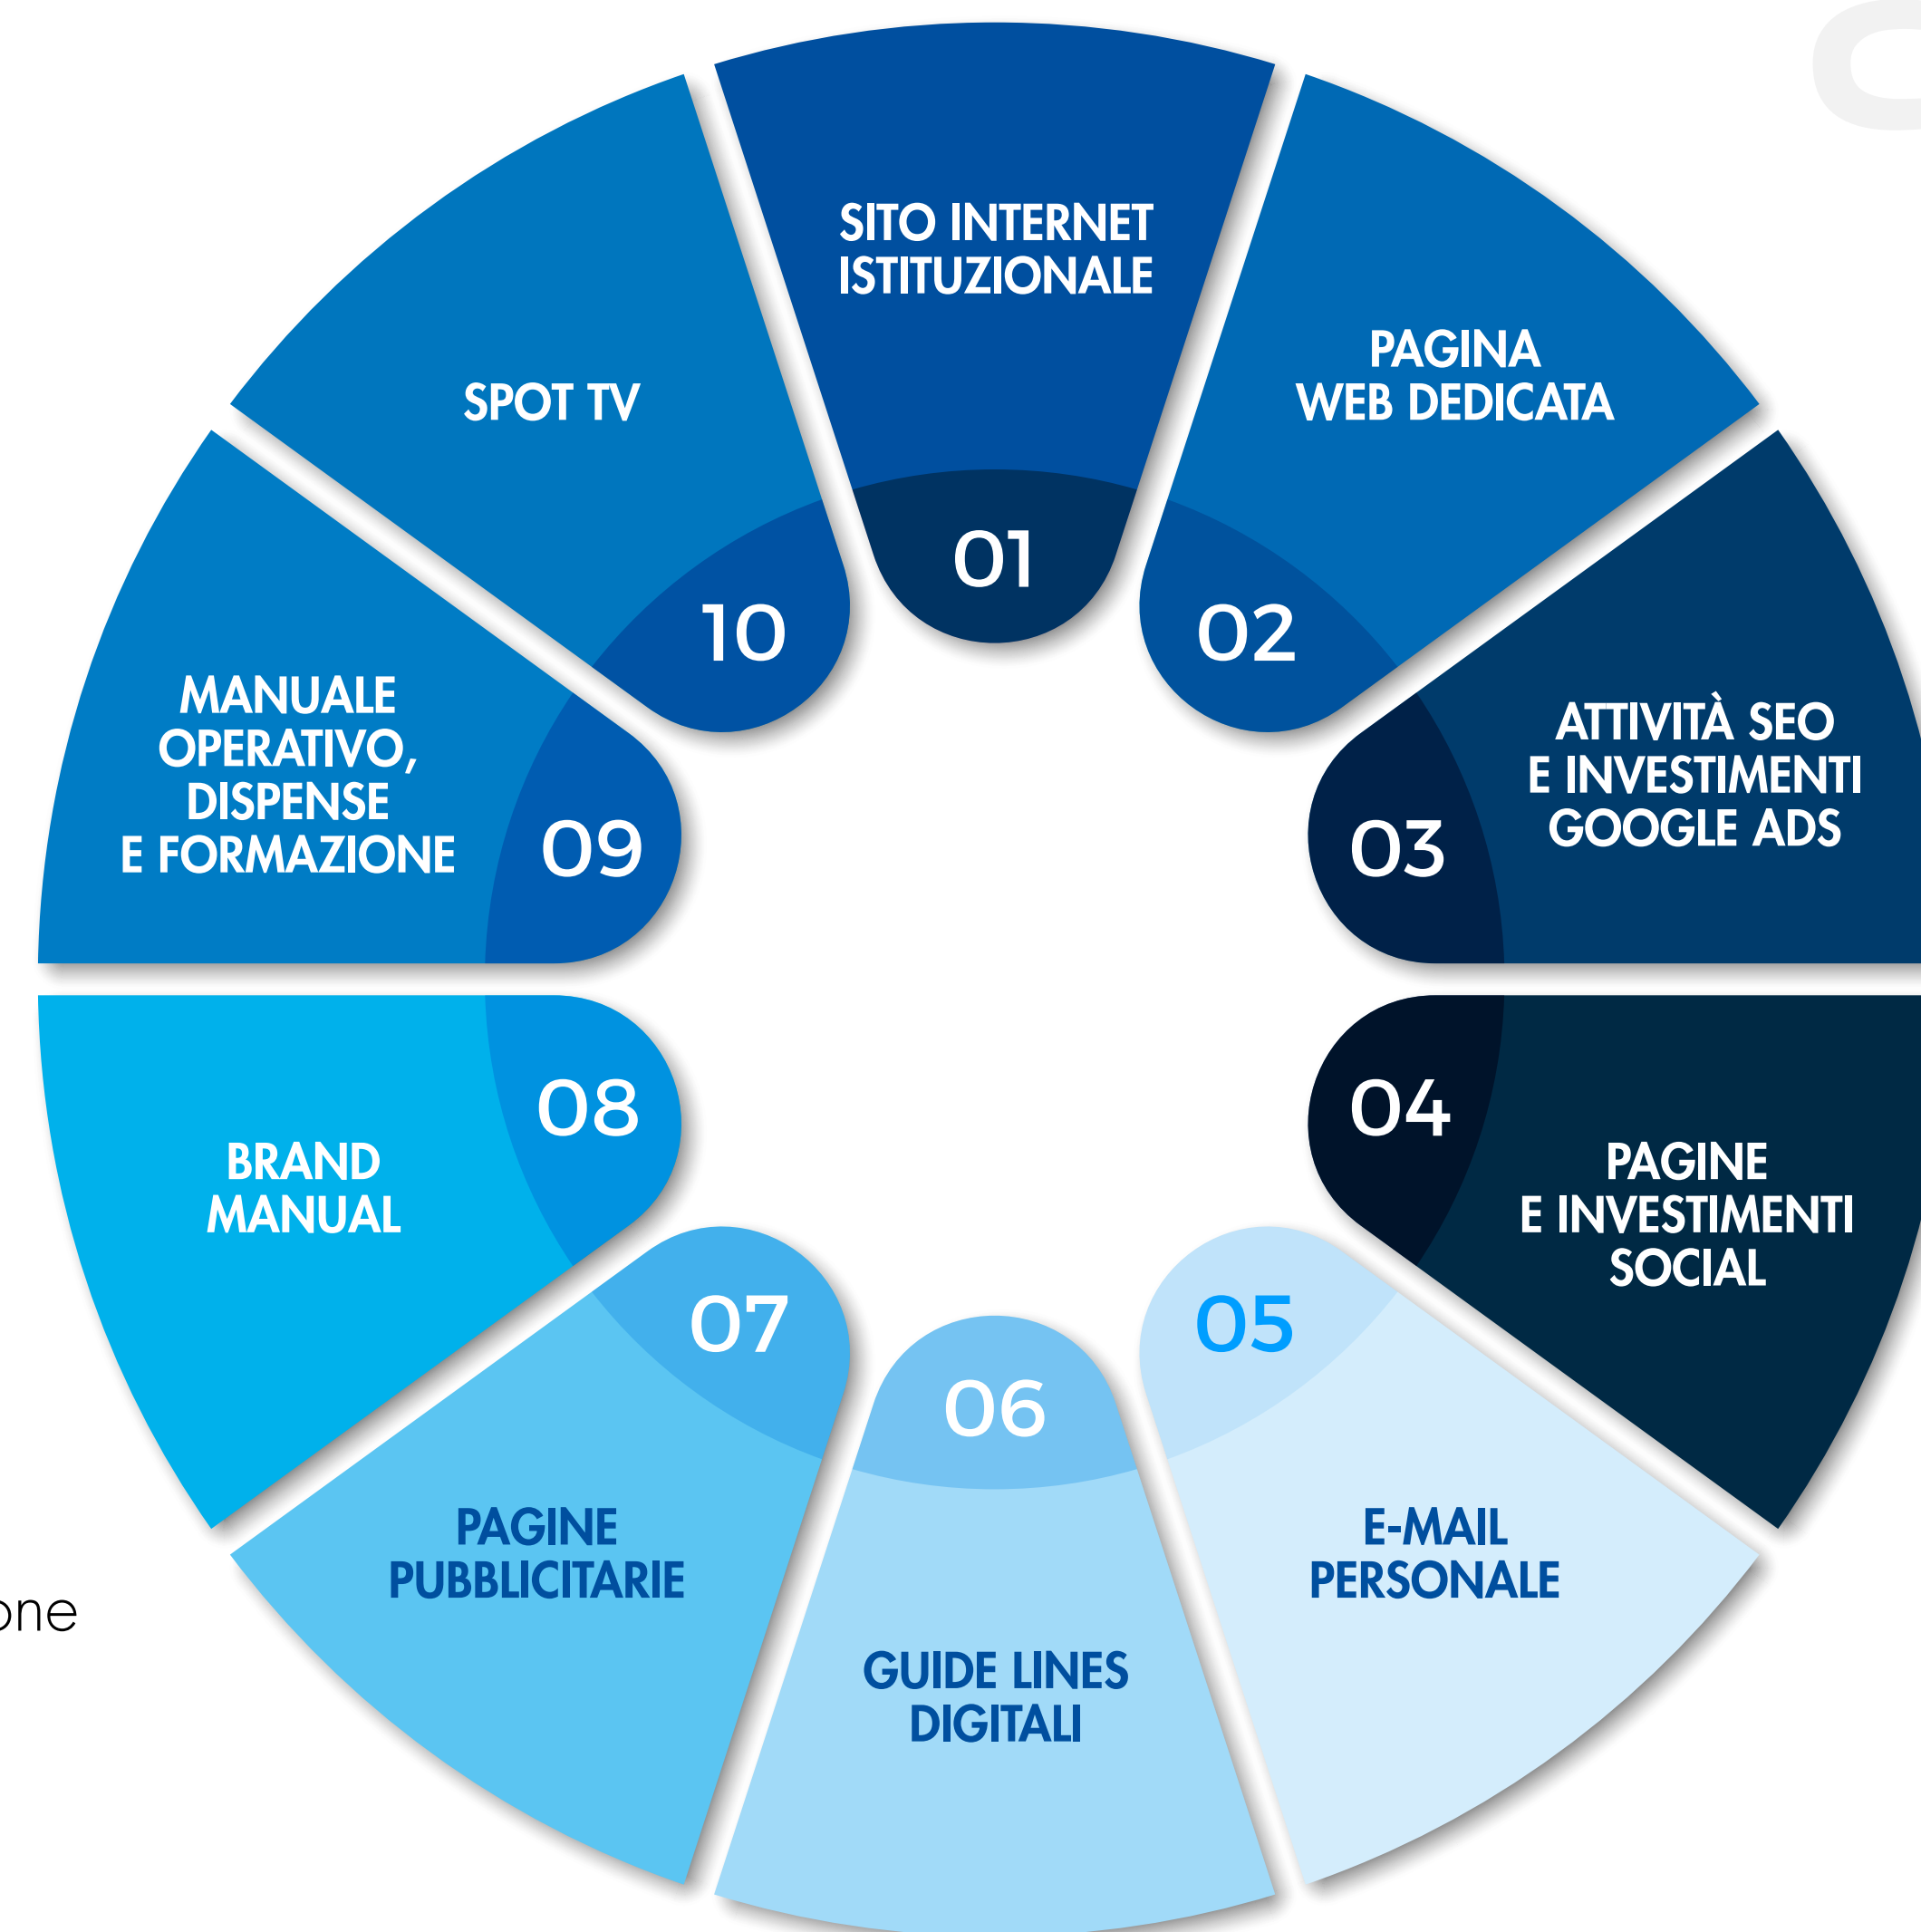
01
SITO INTERNET ISTITUZIONALE

02
PAGINA WEB DEDICATA

03
ATTIVITÀ SEO E INVESTIMENTI GOOGLE ADS

04
PAGINE E INVESTIMENTI SOCIAL

05
E-MAIL PERSONALE

06
GUIDE LINES DIGITALI

07
PAGINE PUBBLICITARIE

08
BRAND MANUAL

09
MANUALE OPERATIVO, DISPENSE E FORMAZIONE

10
SPOT TV

one